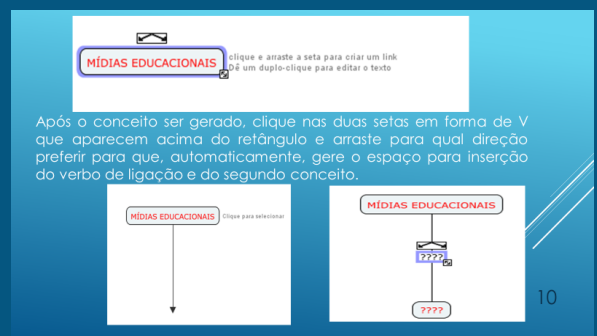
MÍDIAS EDUCACIONAIS

clique e arraste a seta para criar um link
Dê um duplo-clique para editar o texto

Após o conceito ser gerado, clique nas duas setas em forma de V que aparecem acima do retângulo e arraste para qual direção preferir para que, automaticamente, gere o espaço para inserção do verbo de ligação e do segundo conceito.

MÍDIAS EDUCACIONAIS

Clique para selecionar

MÍDIAS EDUCACIONAIS

????

????

10